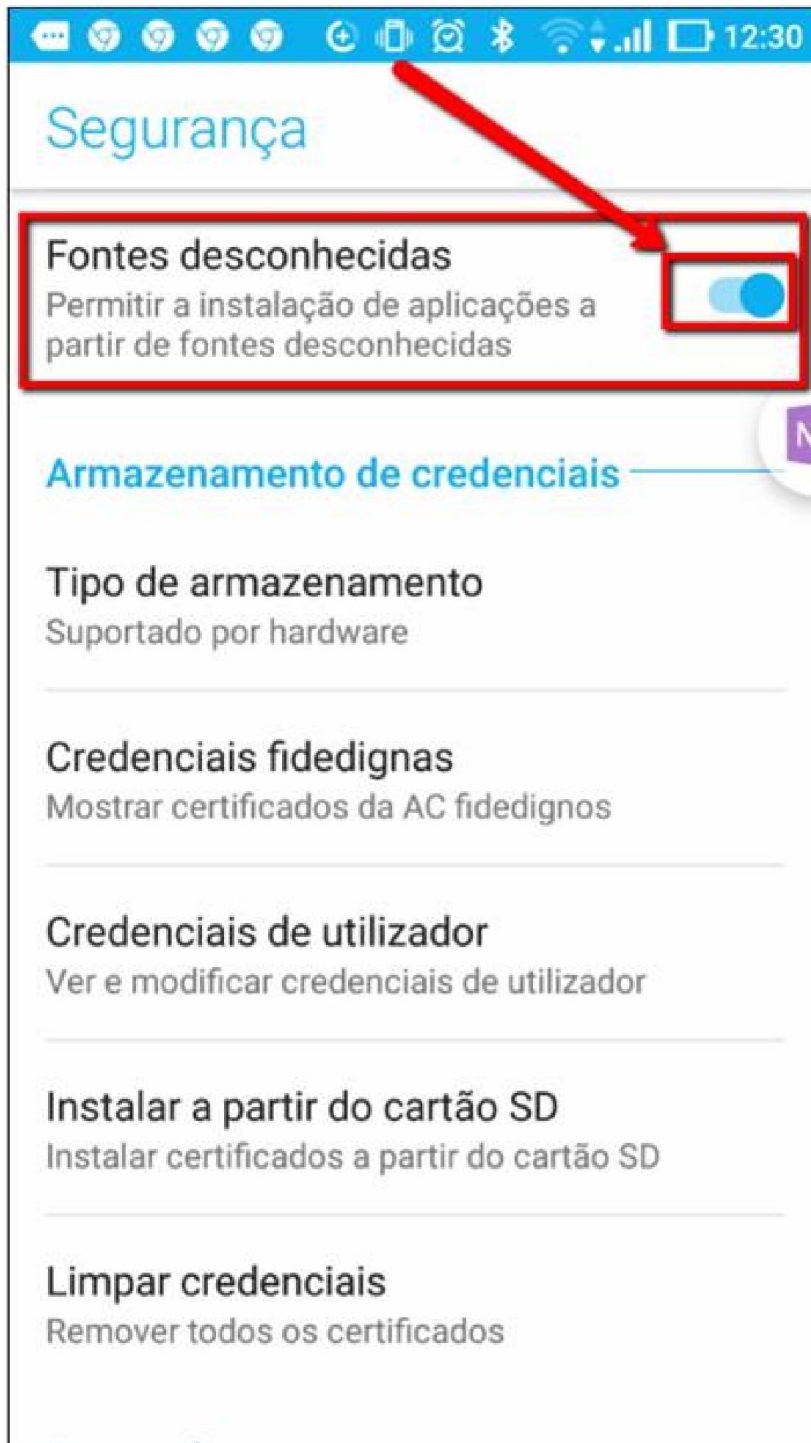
12:30

Segurança

Fontes desconhecidas
Permitir a instalação de aplicações a partir de fontes desconhecidas

N

Armazenamento de credenciais

Tipo de armazenamento
Suportado por hardware

Credenciais fidedignas
Mostrar certificados da AC fidedignos

Credenciais de utilizador
Ver e modificar credenciais de utilizador

Instalar a partir do cartão SD
Instalar certificados a partir do cartão SD

Limpar credenciais
Remover todos os certificados